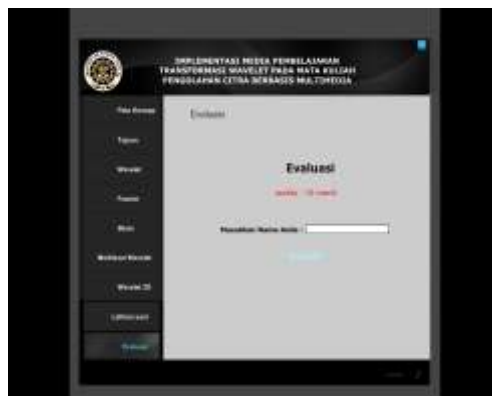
IMPLEMENTASI MEDIA PEMBELAJARAN TRANSFORMASI WAVELET PADA MATA KULIAH PENGOLAHAN CITRA BERBASIS MULTIMEDIA

Peta Konsep

Tujuan

Wavelet

Fourier

Haar

Multilevel Wavelet

Wavelet 2D

Latihan soal

Evaluasi

Evaluasi

Evaluasi

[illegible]

Masukkan Nama Anda :

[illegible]

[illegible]